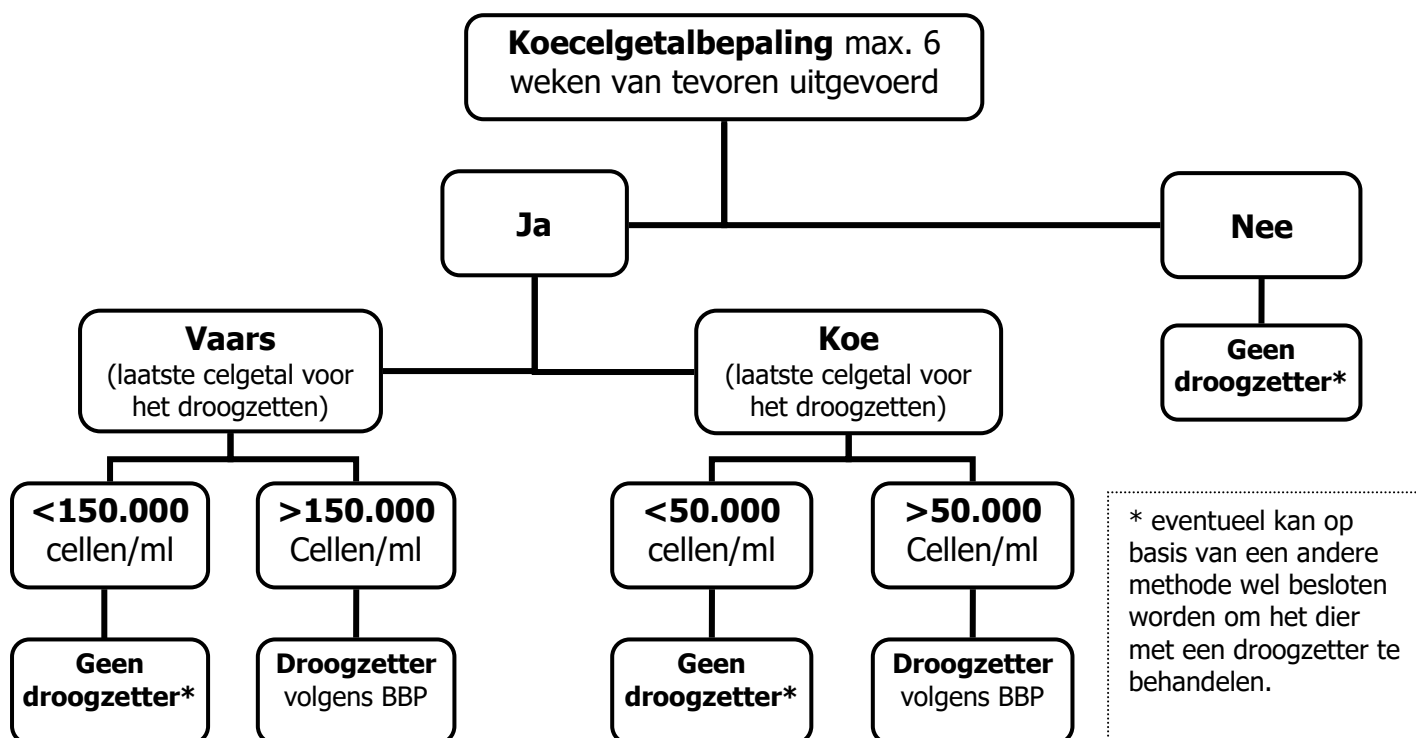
**Koecelgetalbepaling** max. 6 weken van tevoren uitgevoerd

**Ja**

**Nee**

**Geen droogzetter***

**Vaars**
(laatste celgetal voor het droogzetten)

**Koe**
(laatste celgetal voor het droogzetten)

**<150.000** cellen/ml

**>150.000** Cellen/ml

**<50.000** cellen/ml

**>50.000** Cellen/ml

**Geen droogzetter***

**Droogzetter** volgens BBP

**Geen droogzetter***

**Droogzetter** volgens BBP

* eventueel kan op basis van een andere methode wel besloten worden om het dier met een droogzetter te behandelen.